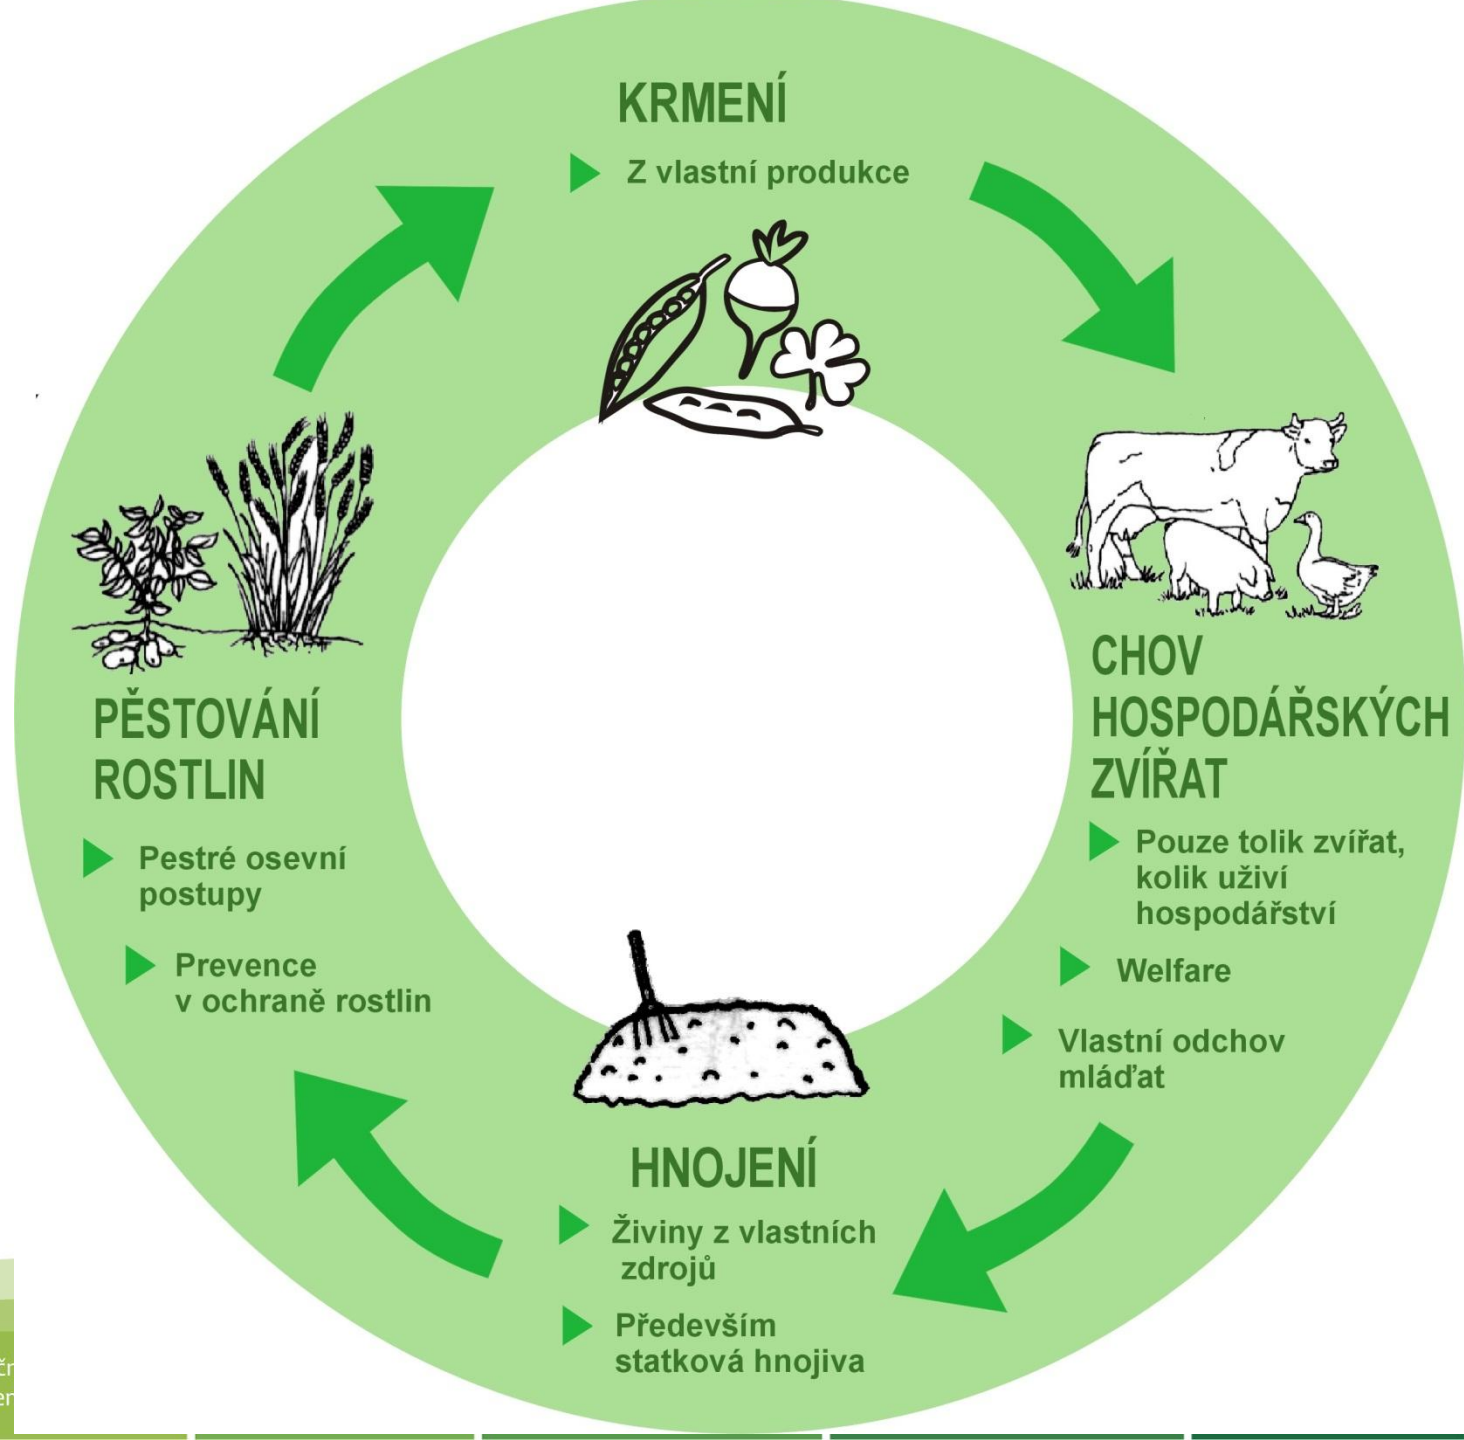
KRMENÍ

Z vlastní produkce

CHOV HOSPODÁŘSKÝCH ZVÍŘAT

Pouze tolik zvířat, kolik uživí hospodářství

Welfare

Vlastní odchov mláďat

HNOJENÍ

Živiny z vlastních zdrojů

Především statková hnojiva

PĚSTOVÁNÍ ROSTLIN

Pestré osevní postupy

Prevence v ochraně rostlin

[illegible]